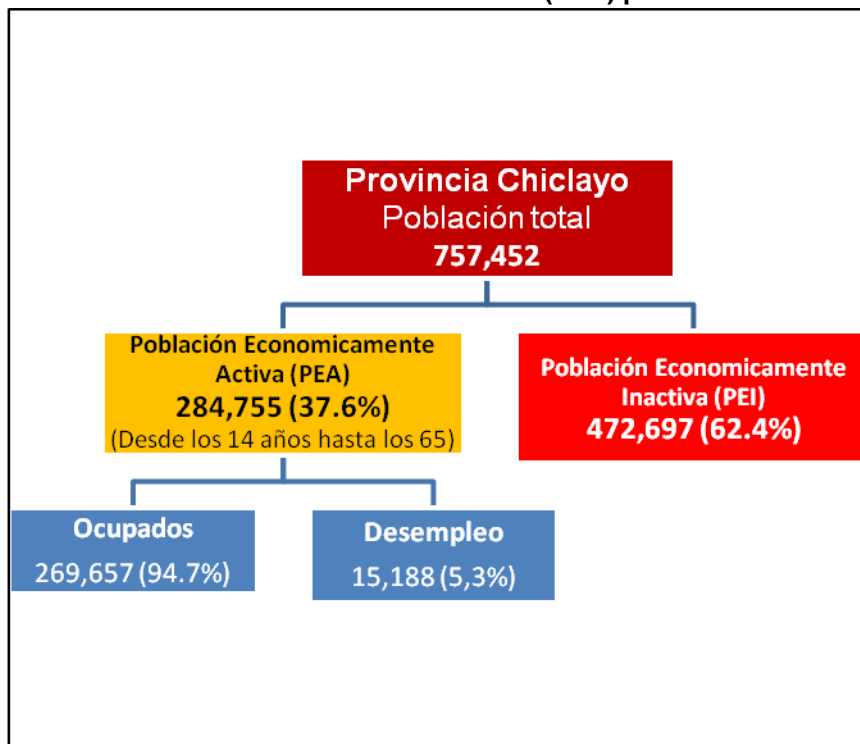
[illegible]

Provincia Chiclayo
Población total
757,452

Población Economicamente Activa (PEA)
284,755 (37.6%)
(Desde los 14 años hasta los 65)

Población Economicamente Inactiva (PEI)
472,697 (62.4%)

Ocupados
269,657 (94.7%)

Desempleo
15,188 (5,3%)